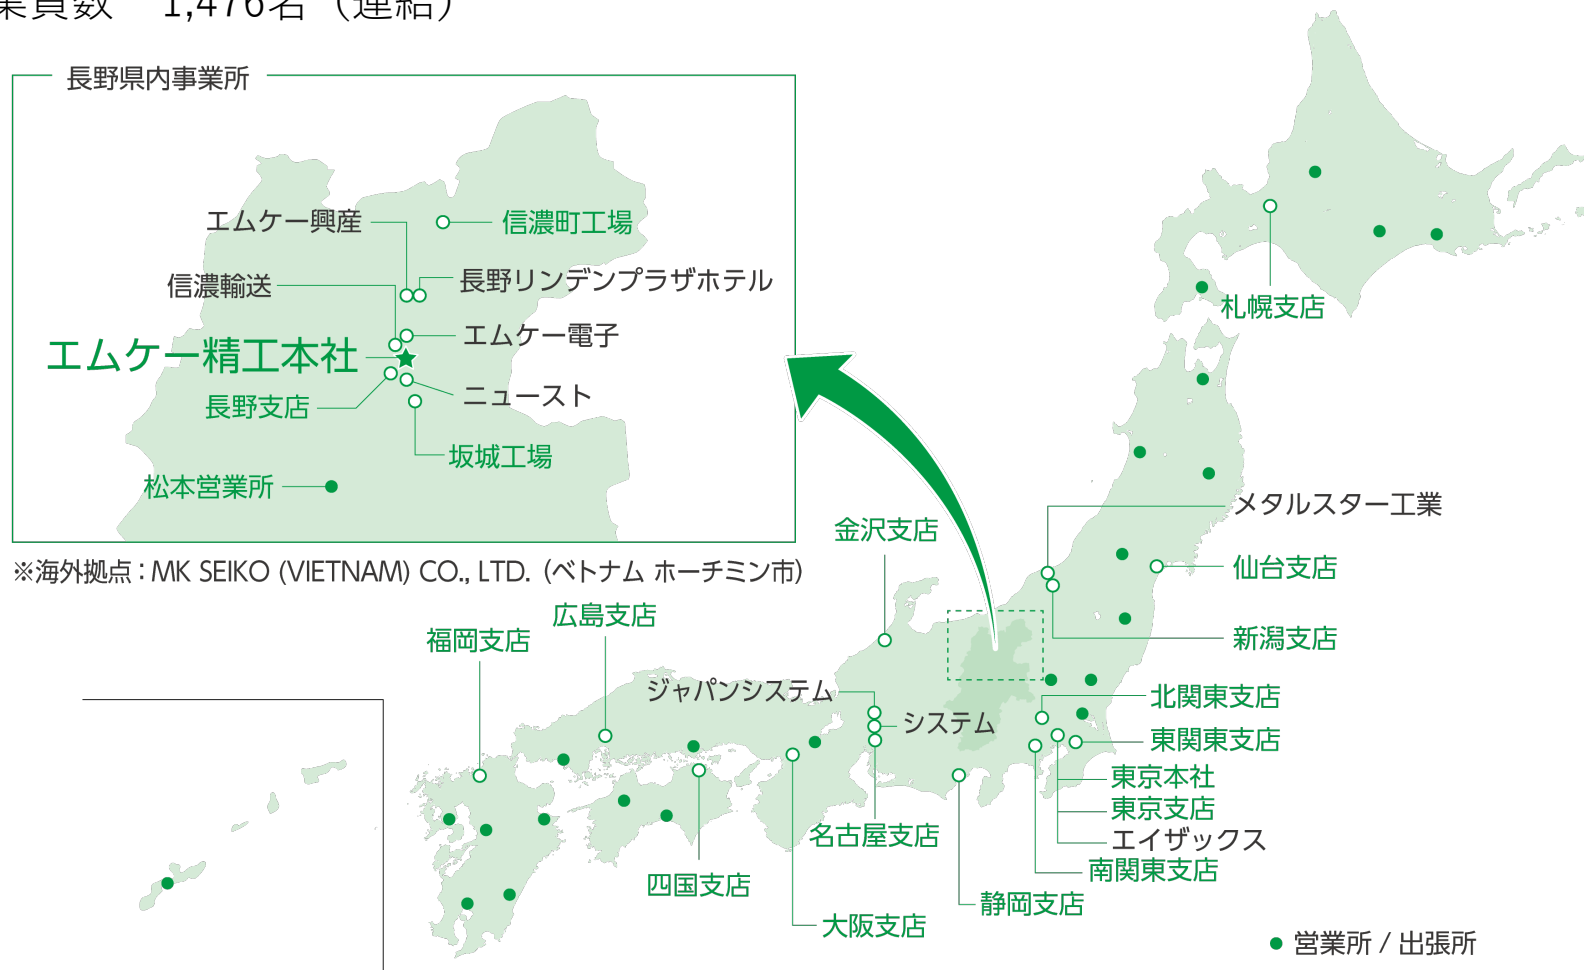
業員数　1,476名（連結）

長野県内事業所

エムケー興産
信濃町工場
信濃輸送
長野リンデンプラザホテル
エムケー電子
エムケー精工本社
長野支店
ニュースト
坂城工場
松本営業所

※海外拠点：MK SEIKO (VIETNAM) CO., LTD.（ベトナム ホーチミン市）

札幌支店
メタルスター工業
金沢支店
仙台支店
新潟支店
広島支店
福岡支店
ジャパンシステム
システム
北関東支店
東関東支店
東京本社
東京支店
エイザックス
南関東支店
名古屋支店
四国支店
静岡支店
大阪支店
● 営業所 / 出張所